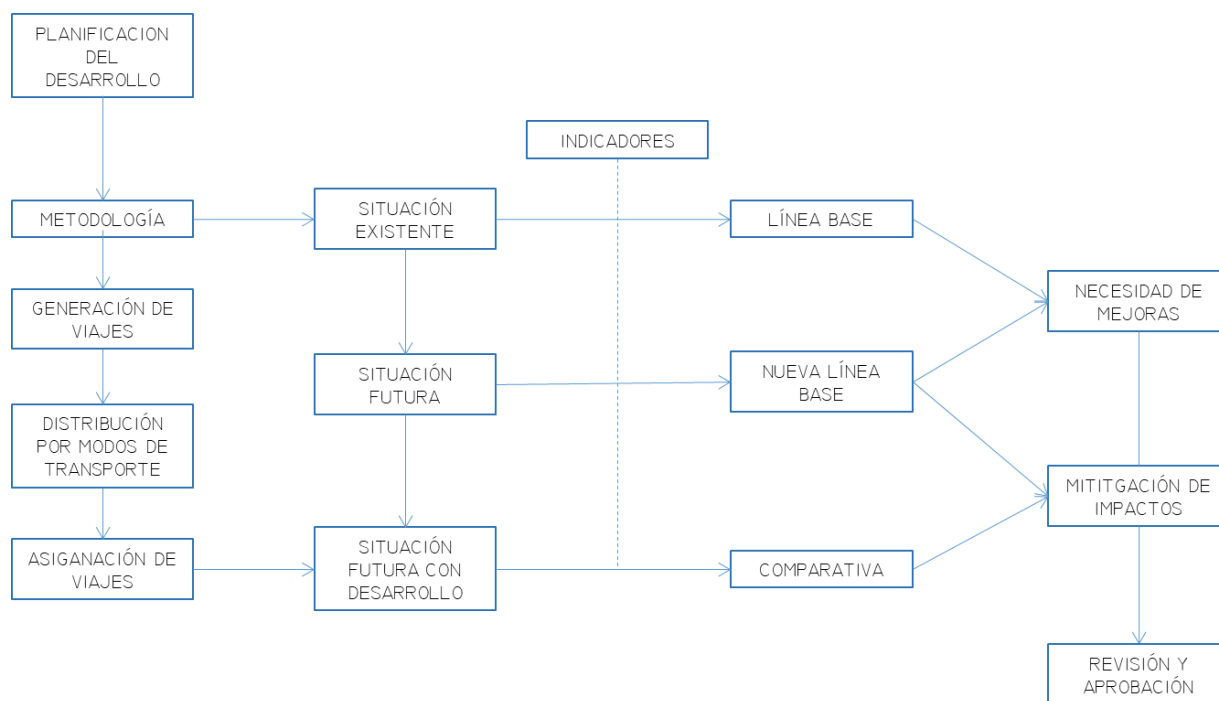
PLANIFICACION DEL DESARROLLO

METODOLOGÍA

GENERACIÓN DE VIAJES

DISTRIBUCIÓN POR MODOS DE TRANSPORTE

ASIGANACIÓN DE VIAJES

SITUACIÓN EXISTENTE

SITUACIÓN FUTURA

SITUACIÓN FUTURA CON DESARROLLO

INDICADORES

LÍNEA BASE

NUEVA LÍNEA BASE

COMPARATIVA

NECESIDAD DE MEJORAS

MITITGACIÓN DE IMPACTOS

REVISIÓN Y APROBACIÓN